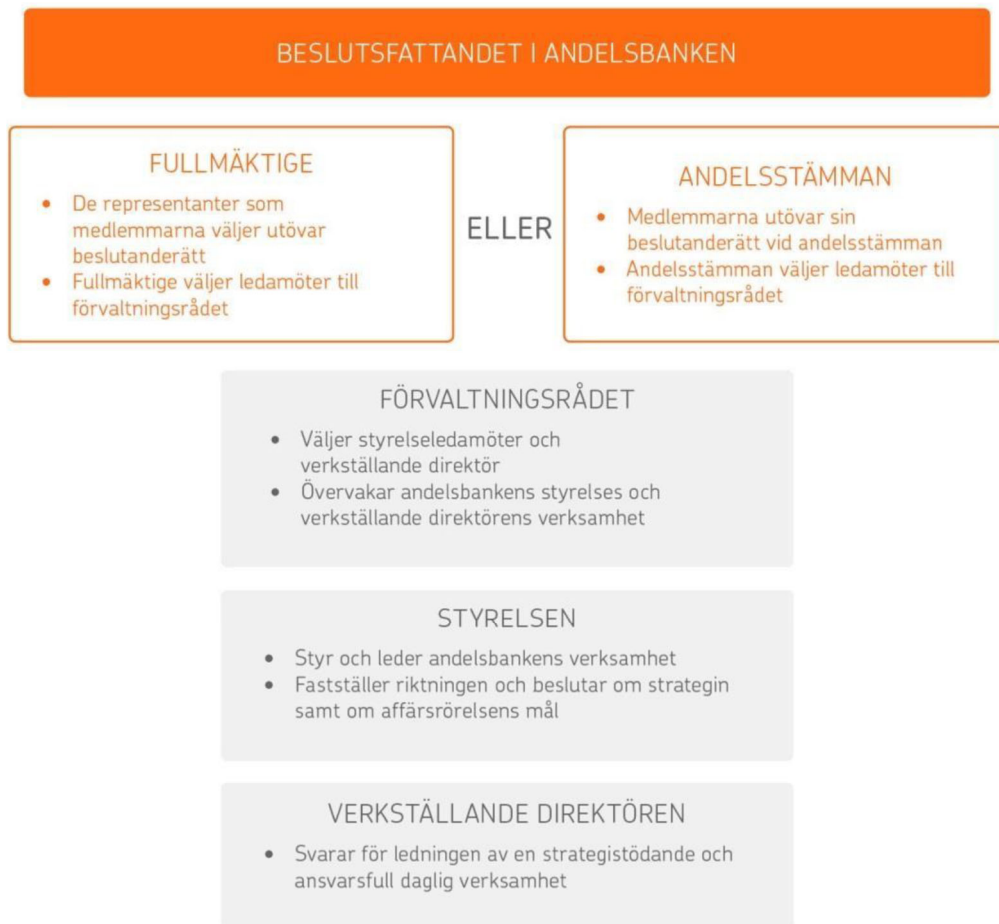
BESLUTSFATTANDET I ANDELSBANKEN

FULLMÄKTIGE
• De representanter som medlemmarna väljer utövar beslutanderätt
• Fullmäktige väljer ledamöter till förvaltningsrådet

ELLER

ANDELSSTÄMMAN
• Medlemmarna utövar sin beslutanderätt vid andelsstämman
• Andelsstämman väljer ledamöter till förvaltningsrådet

FÖRVALTNINGSRÅDET
• Väljer styrelseledamöter och verkställande direktör
• Övervakar andelsbankens styrelses och verkställande direktörens verksamhet

STYRELSEN
• Styr och leder andelsbankens verksamhet
• Fastställer riktningen och beslutar om strategin samt om affärsrörelsens mål

VERKSTÄLLANDE DIREKTÖREN
• Svarar för ledningen av en strategistödande och ansvarsfull daglig verksamhet